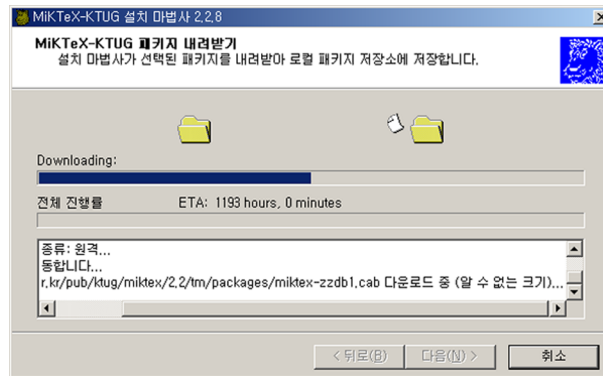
MiKTeX-KTUG 설치 마법사 2.2.8

MiKTeX-KTUG 패키지 내려받기
설치 마법사가 선택된 패키지를 내려받아 로컬 패키지 저장소에 저장합니다.

Downloading:

전체 진행률 ETA: 1193 hours, 0 minutes

종류: 원격...
동합니다...
r.kr/pub/ktug/miktex/2.2/tm/packages/miktex-zzdb1.cab 다운로드 중 (알 수 없는 크기)...

< 뒤로(B) 다음(N) > 취소